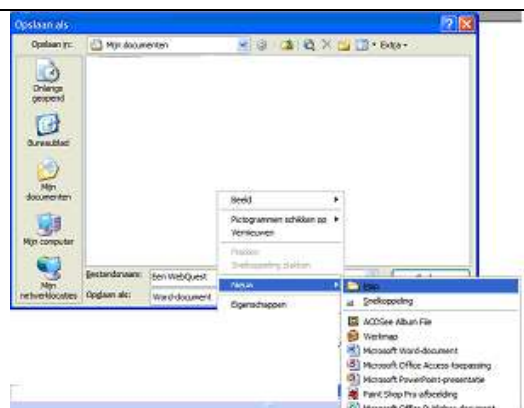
Opslaan als

Opslaan in: Mijn documenten

Extra

Onlangs geopend

Bureaublad

Mijn documenten

Mijn computer

Mijn netwerklocaties

Bestandsnaam: Een WebQuest

Opslaan als: Word-document

Beeld

Pictogrammen schikken op

Vernieuwen

Plakken

Snelkoppeling plakken

Nieuw

Eigenschappen

Map

Snelkoppeling

ACDSee Album File

Werkmap

Microsoft Word-document

Microsoft Office Access-toepassing

Microsoft PowerPoint-presentatie

Paint Shop Pro-afbeelding

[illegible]